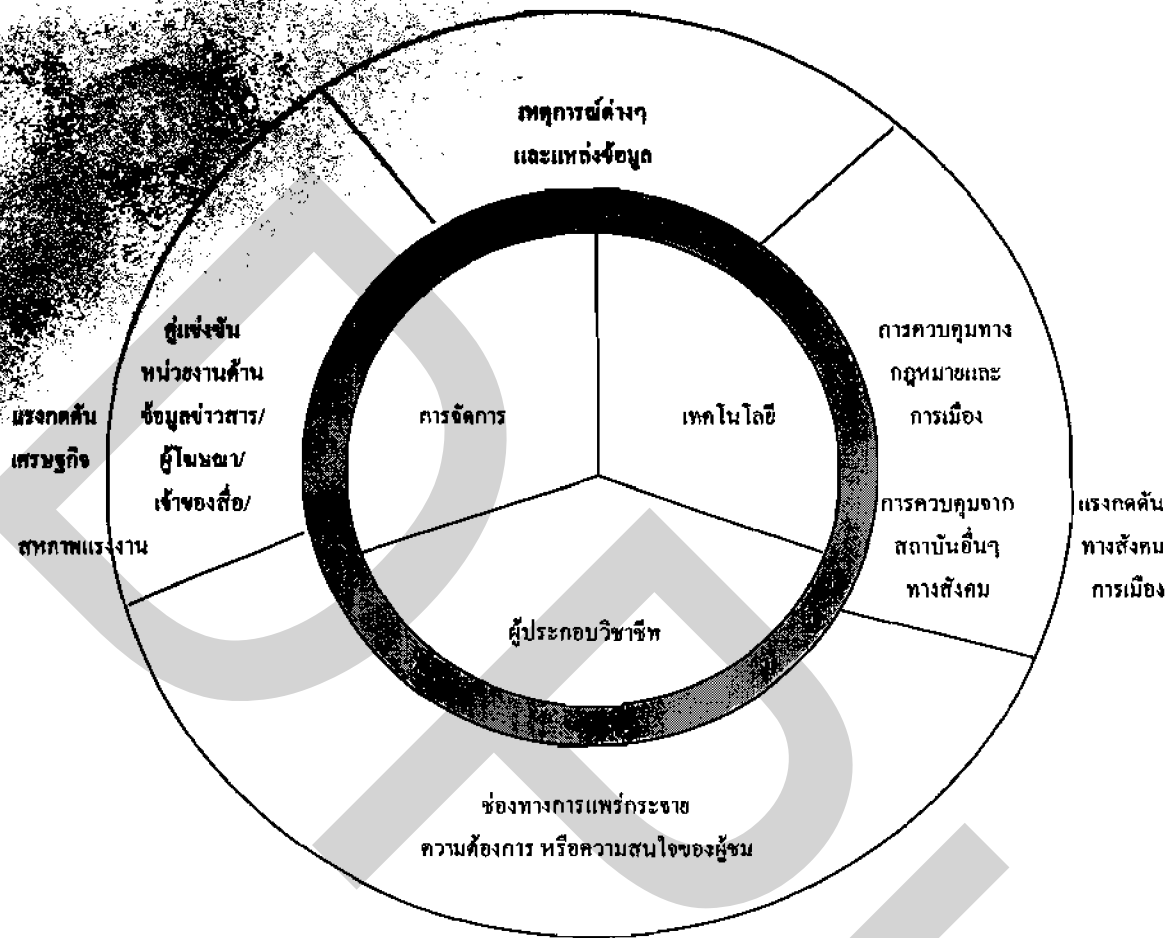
เหตุการณ์ต่างๆ
และแหล่งข้อมูล

คู่แข่งขัน
หน่วยงานด้าน
ข้อมูลข่าวสาร/
ผู้โฆษณา/
เจ้าของสื่อ/

การควบคุมทาง
กฎหมายและ
การเมือง

แรงกดดัน
เศรษฐกิจ

การจัดการ

เทคโนโลยี

การควบคุมจาก
สถาบันอื่นๆ
ทางสังคม

แรงกดดัน
ทางสังคม
การเมือง

สหภาพแรงงาน

ผู้ประกอบวิชาชีพ

ช่องทางการแพร่กระจาย
ความต้องการ หรือความสนใจของผู้ชม